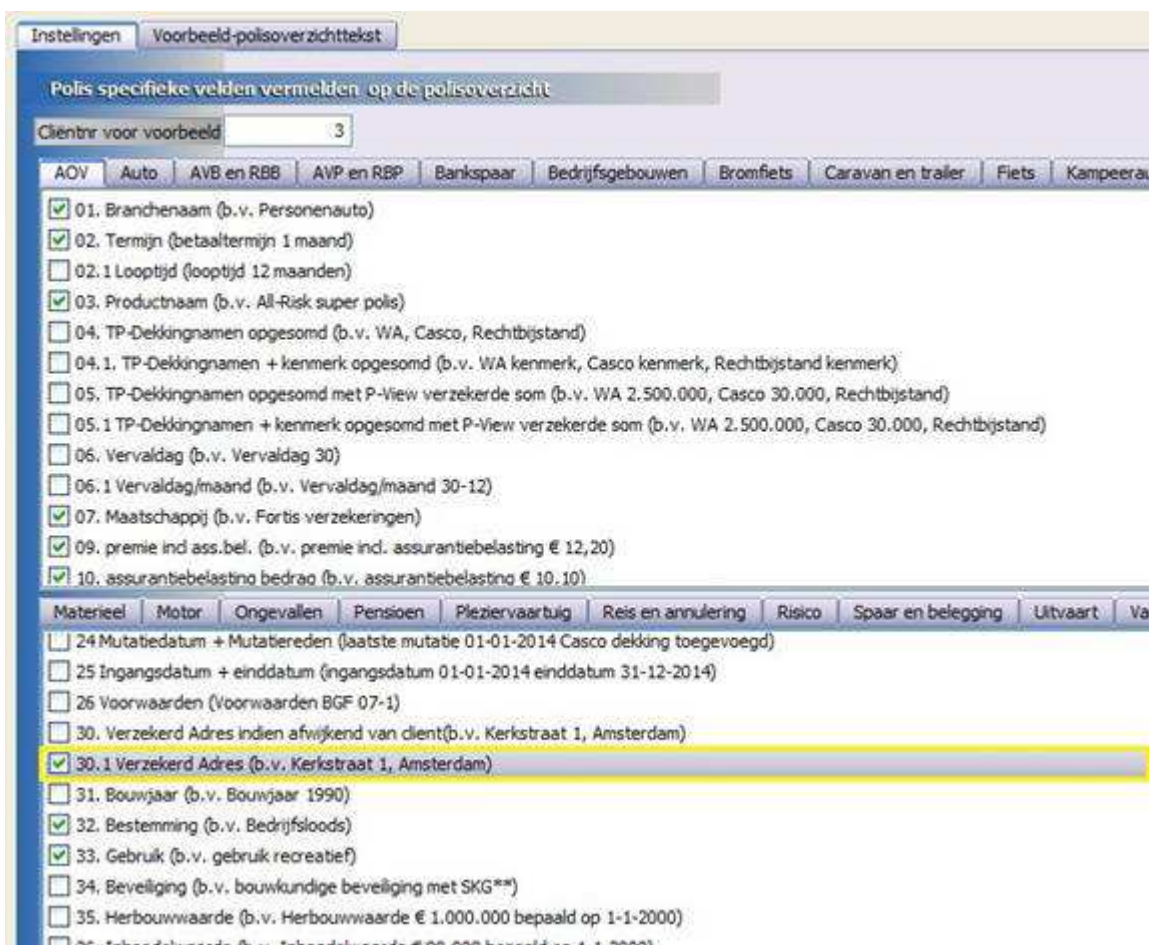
Instellingen | Voorbeeld-polisoverzichttekst

Polis specifieke velden vermelden op de polisoverzicht

Clientnr voor voorbeeld 3

AOV | Auto | AVB en RBB | AVP en RBP | Bankspaar | Bedrijfsgebouwen | Bromfiets | Caravan en trailer | Fiets | Kampeerau

01. Branchenaam (b.v. Personenauto)
02. Termijn (betaaltermijn 1 maand)
02.1 Looptijd (looptijd 12 maanden)
03. Productnaam (b.v. All-Risk super polis)
04. TP-Dekkingnamen opgesomd (b.v. WA, Casco, Rechtbijstand)
04.1. TP-Dekkingnamen + kenmerk opgesomd (b.v. WA kenmerk, Casco kenmerk, Rechtbijstand kenmerk)
05. TP-Dekkingnamen opgesomd met P-View verzekerde som (b.v. WA 2.500.000, Casco 30.000, Rechtbijstand)
05.1 TP-Dekkingnamen + kenmerk opgesomd met P-View verzekerde som (b.v. WA 2.500.000, Casco 30.000, Rechtbijstand)
06. Vervaldag (b.v. Vervaldag 30)
06.1 Vervaldag/maand (b.v. Vervaldag/maand 30-12)
07. Maatschappij (b.v. Fortis verzekeringen)
09. premie incl ass.bel. (b.v. premie incl. assurantiebelasting € 12,20)
10. assurantiebelasting bedrag (b.v. assurantiebelasting € 10,10)

Materieel | Motor | Ongevallen | Pensioen | Pleziervaartuig | Reis en annulering | Risico | Spaar en belegging | Uitvaart | Va

24 Mutatiedatum + Mutatiereden (laatste mutatie 01-01-2014 Casco dekking toegevoegd)
25 Ingangsdatum + einddatum (ingangsdatum 01-01-2014 einddatum 31-12-2014)
26 Voorwaarden (Voorwaarden BGF 07-1)
30. Verzekerd Adres indien afwijkend van client(b.v. Kerkstraat 1, Amsterdam)
30.1 Verzekerd Adres (b.v. Kerkstraat 1, Amsterdam)
31. Bouwjaar (b.v. Bouwjaar 1990)
32. Bestemming (b.v. Bedrijfsloods)
33. Gebruik (b.v. gebruik recreatief)
34. Beveiliging (b.v. bouwkundige beveiliging met SKG**)
35. Herbouwwaarde (b.v. Herbouwwaarde € 1.000.000 bepaald op 1-1-2000)
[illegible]